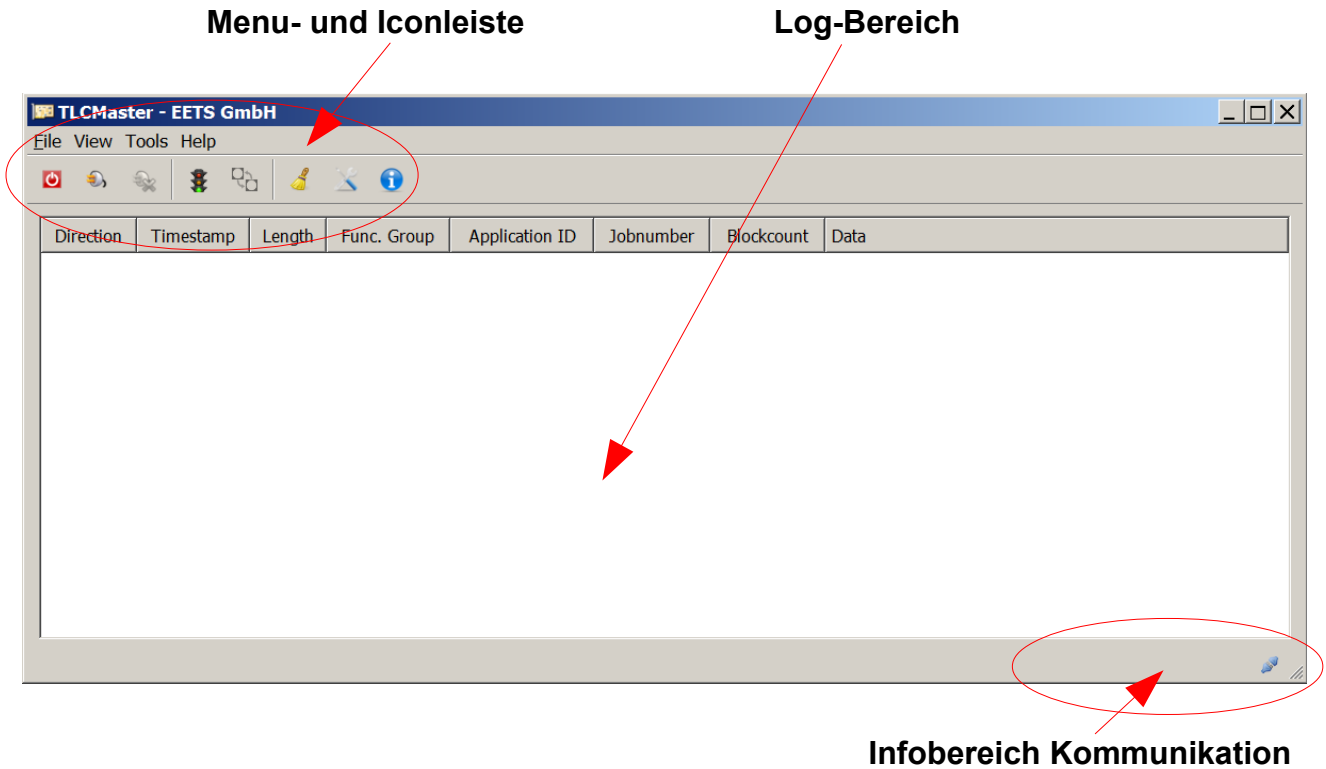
Menu- und Iconleiste

Log-Bereich

TLCMaster - EETS GmbH

File View Tools Help

| Direction | Timestamp | Length | Func. Group | Application ID | Jobnumber | Blockcount | Data |
|---|---|---|---|---|---|---|---|

Infobereich Kommunikation